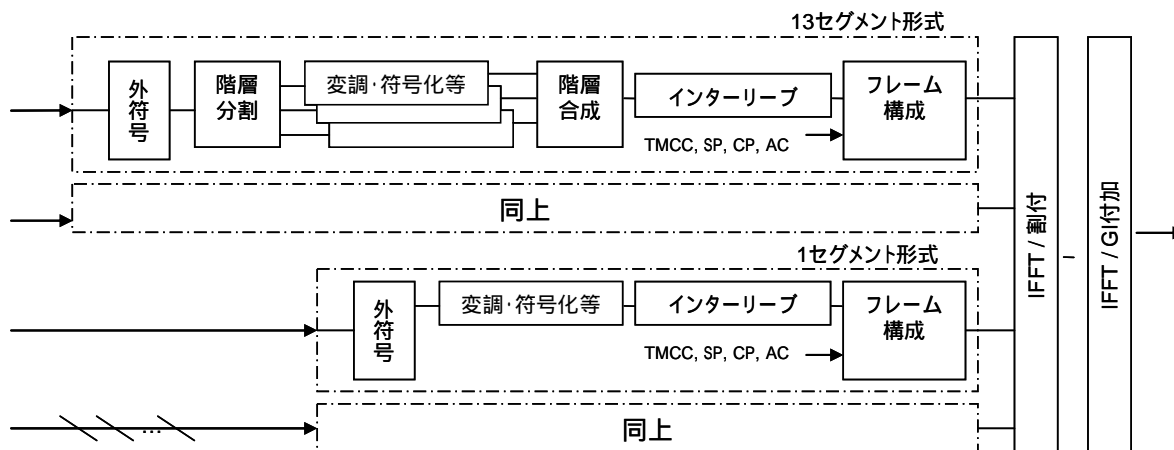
13セグメント形式

外符号

階層分割

変調·符号化等

階層合成

インターリーブ

フレーム構成

TMCC, SP, CP, AC

同上

1セグメント形式

外符号

変調·符号化等

インターリーブ

フレーム構成

TMCC, SP, CP, AC

…

同上

IFFT / 割付

IFFT / GI付加